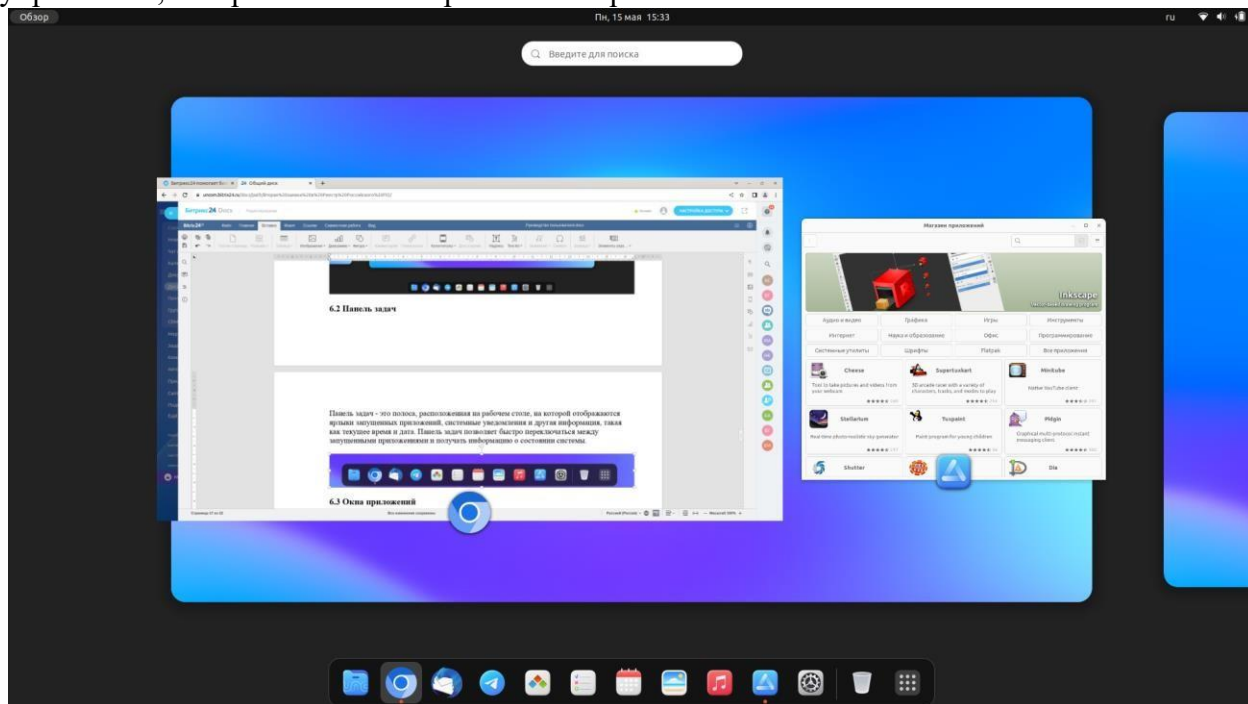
Обзор

Пн, 15 мая 15:33

ru

Введите для поиска

Битрикс24 Docs

6.2 Панель задач

Панель задач - это полоса, расположенная на рабочем столе, на которой отображаются ярлыки запущенных приложений, системные уведомления и другая информация, такая как текущее время и дата. Панель задач позволяет быстро переключаться между запущенными приложениями и получать информацию о состоянии системы.

6.3 Окна приложений

Магазин приложений

Inkscape

Аудио и видео

Графика

Игры

Инструменты

Интернет

Наука и образование

Офис

Программирование

Системные утилиты

Шрифты

Flatpak

Все приложения

Cheese

Supertuxkart

Minitube

Stellarium

Tuxpaint

Pidgin

Shutter

Dia